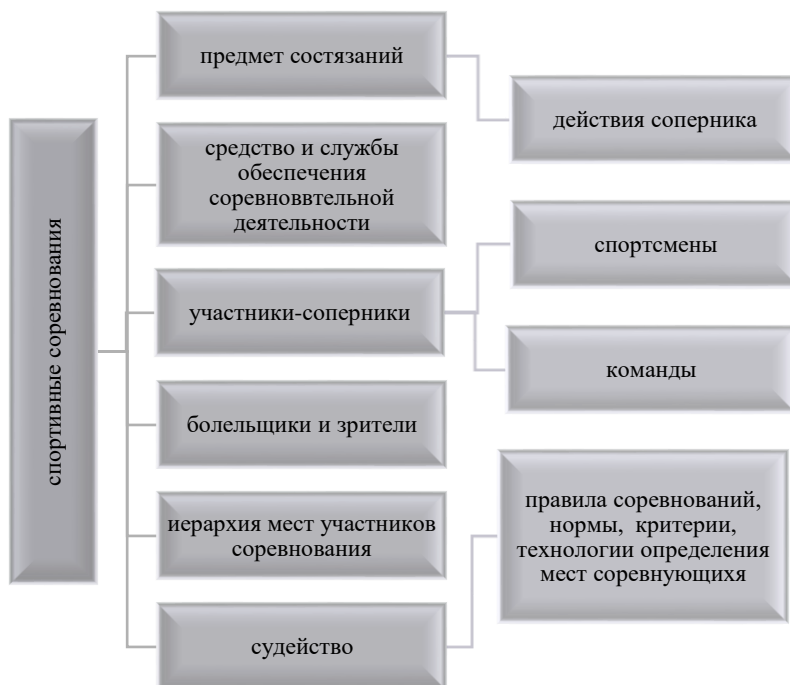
спортивные соревнования

предмет состязаний

действия соперника

средство и службы обеспечения соревноввтельной деятельности

спортсмены

участники-соперники

команды

болельщики и зрители

иерархия мест участников соревнования

правила соревнований, нормы, критерии, технологии определения мест соревнующихя

судейство